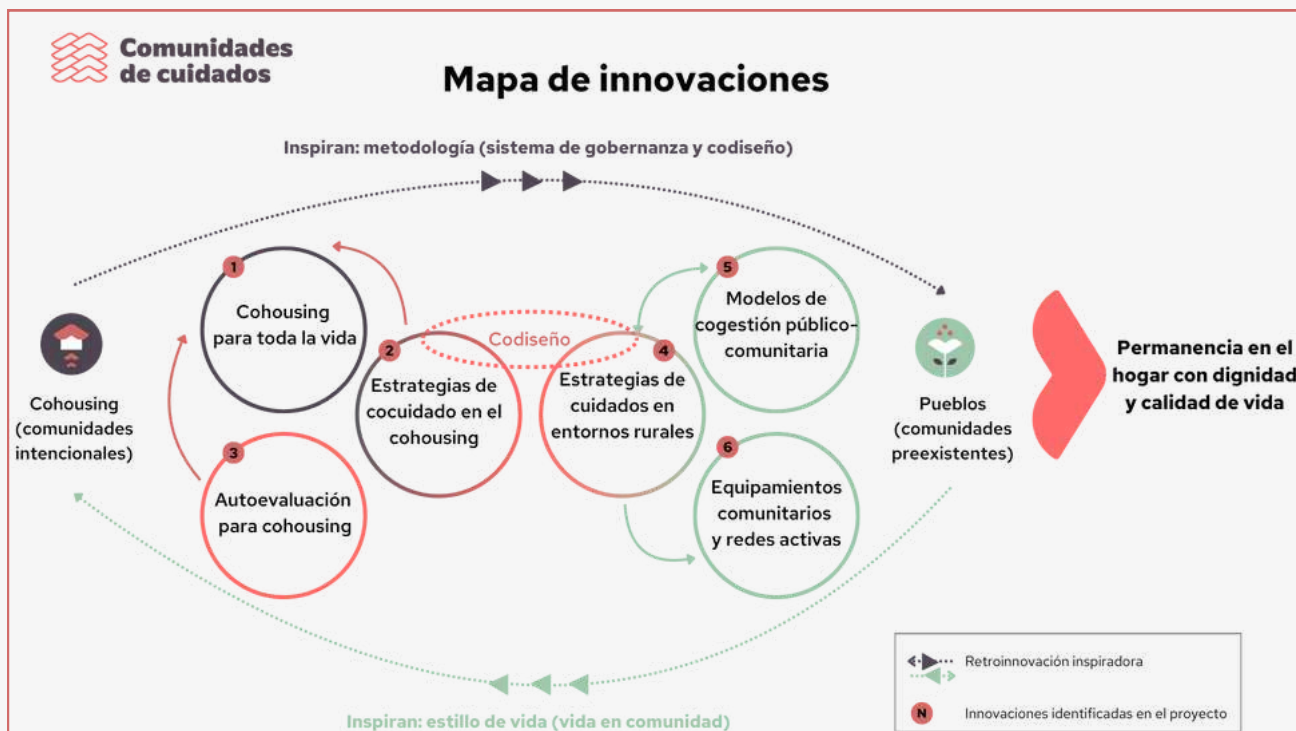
Comunidades de cuidados

Mapa de innovaciones

Inspiran: metodología (sistema de gobernanza y codiseño)

Cohousing (comunidades intencionales)

1
Cohousing para toda la vida

2
Estrategias de cocuidado en el cohousing

3
Autoevaluación para cohousing

Codiseño

4
Estrategias de cuidados en entornos rurales

5
Modelos de cogestión público-comunitaria

6
Equipamientos comunitarios y redes activas

Pueblos (comunidades preexistentes)

Permanencia en el hogar con dignidad y calidad de vida

Inspiran: estilo de vida (vida en comunidad)

Retroinnovación inspiradora

N Innovaciones identificadas en el proyecto